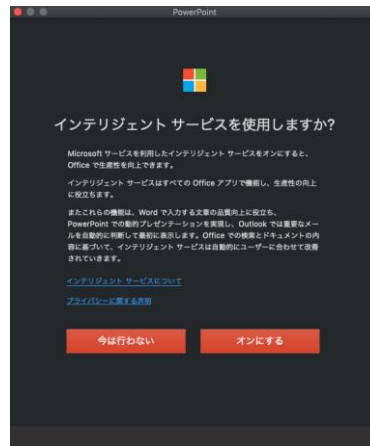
PowerPoint

インテリジェント サービスを使用しますか?

Microsoft サービスを利用したインテリジェント サービスをオンにすると、Office で生産性を向上できます。

インテリジェント サービスはすべての Office アプリで機能し、生産性の向上に役立ちます。

またこれらの機能は、Word で入力する文章の品質向上に役立ち、PowerPoint での動的プレゼンテーションを実現し、Outlook では重要なメールを自動的に判断して最初に表示します。Office での検索とドキュメントの内容に基づいて、インテリジェント サービスは自動的にユーザーに合わせて改善されていきます。

インテリジェント サービスについて

プライバシーに関する声明

今は行わない

オンにする